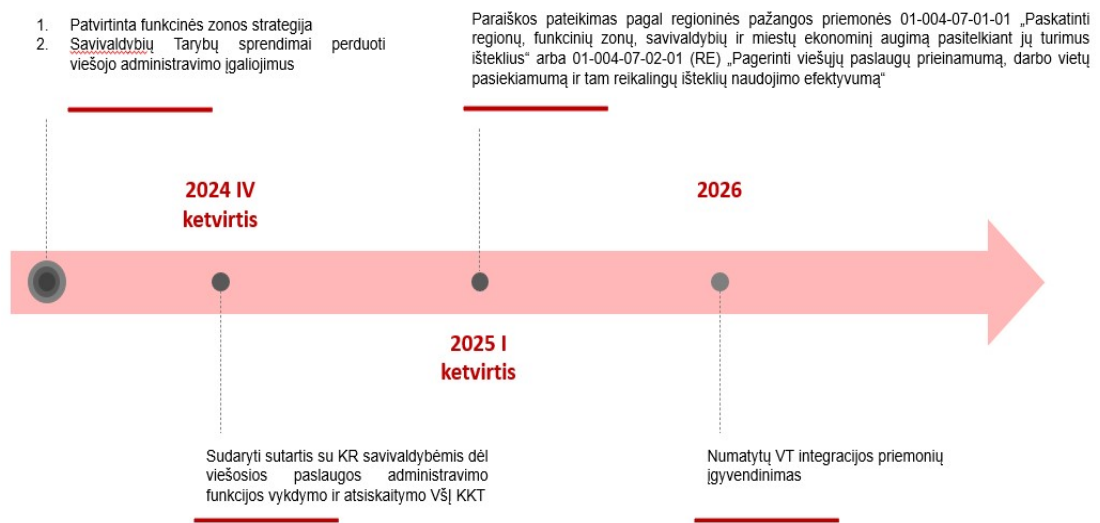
1. Patvirtinta funkcinės zonos strategija
2. Savivaldybių Tarybų sprendimai perduoti viešojo administravimo įgaliojimus

Paraiškos pateikimas pagal regioninės pažangos priemonės 01-004-07-01-01 „Paskatinti regionų, funkcinių zonų, savivaldybių ir miestų ekonominį augimą pasitelkiant jų turimus išteklius“ arba 01-004-07-02-01 (RE) „Pagerinti viešųjų paslaugų prieinamumą, darbo vietų pasiekiamumą ir tam reikalingų išteklių naudojimo efektyvumą“

2024 IV ketvirtis

2026

2025 I ketvirtis

Sudaryti sutartis su KR savivaldybėmis dėl viešosios paslaugos administravimo funkcijos vykdymo ir atsiskaitymo VšĮ KKT

Numatytų VT integracijos priemonių įgyvendinimas